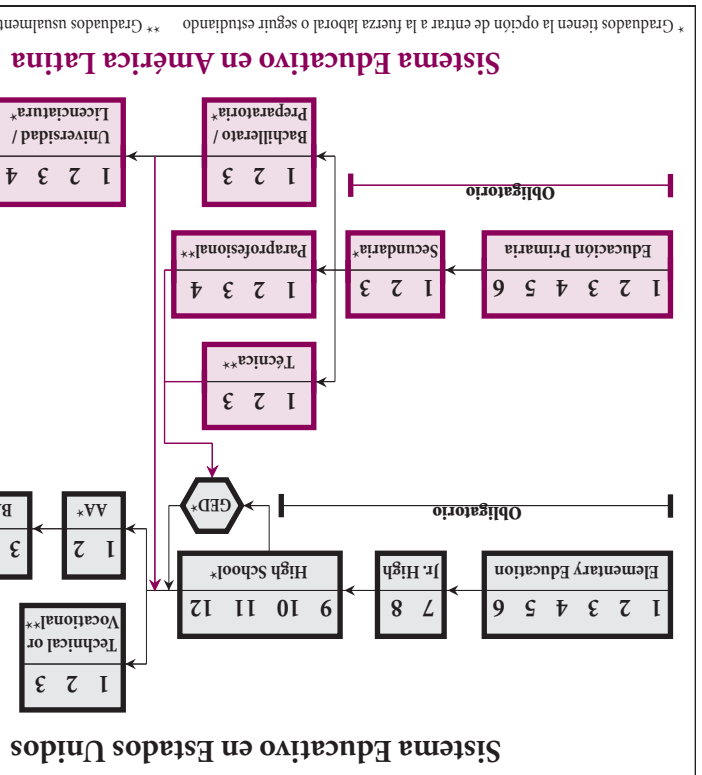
Sistema Educativo en Estados Unidos

Elementary Education
1 2 3 4 5 6

Jr. High
7 8

High School*
9 10 11 12

Obligatorio

GED*

Technical or Vocational**
1 2 3

AA*
1 2

3
B

Sistema Educativo en América Latina

Educación Primaria
1 2 3 4 5 6

Secundaria*
1 2 3

Obligatorio

Bachillerato / Preparatoria*
1 2 3

Universidad / Licenciatura*
1 2 3 4

Paraprofesional**
1 2 3 4

Técnica**
1 2 3

* Graduados tienen la opción de entrar a la fuerza laboral o seguir estudiando ** Graduados usualment